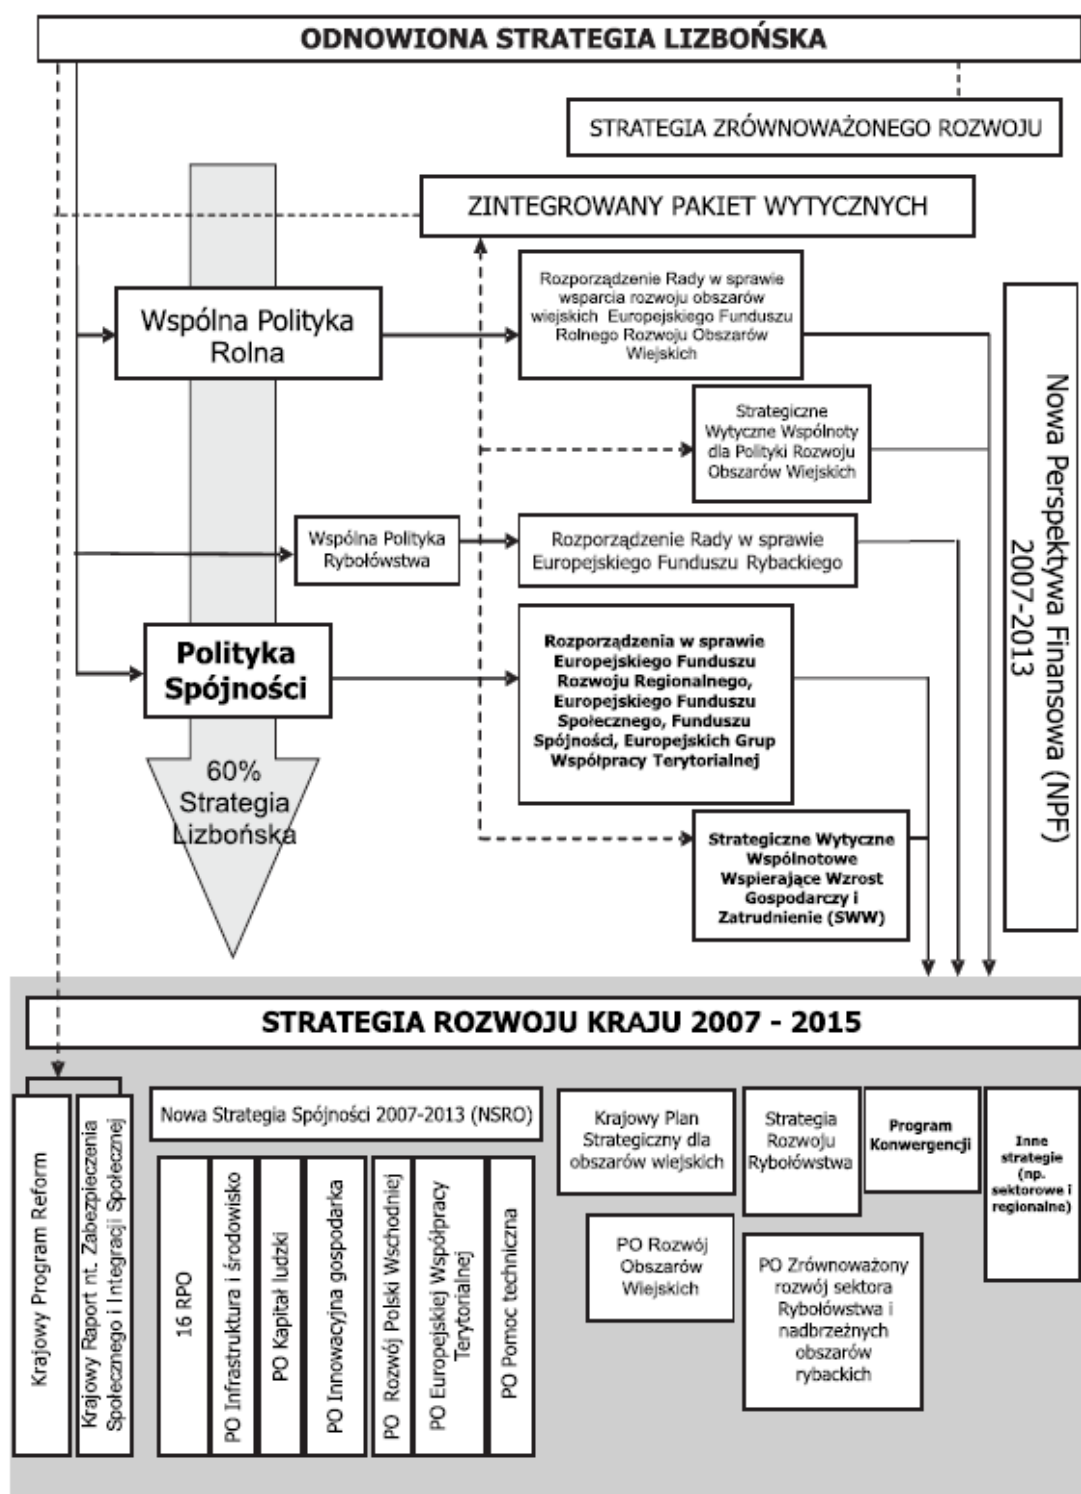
ODNOWIONA STRATEGIA LIZBOŃSKA

STRATEGIA ZRÓWNOWAŻONEGO ROZWOJU

ZINTEGROWANY PAKIET WYTYCZNYCH

Wspólna Polityka Rolna

Rozporządzenie Rady w sprawie wsparcia rozwoju obszarów wiejskich Europejskiego Funduszu Rolnego Rozwoju Obszarów Wiejskich

Strategiczne Wytyczne Wspólnoty dla Polityki Rozwoju Obszarów Wiejskich

Nowa Perspektywa Finansowa (NPF) 2007-2013

Wspólna Polityka Rybołówstwa

Rozporządzenie Rady w sprawie Europejskiego Funduszu Rybackiego

Polityka Spójności

Rozporządzenia w sprawie Europejskiego Funduszu Rozwoju Regionalnego, Europejskiego Funduszu Społecznego, Funduszu Spójności, Europejskich Grup Współpracy Terytorialnej

60% Strategia Lizbońska

Strategiczne Wytyczne Wspólnotowe Wspierające Wzrost Gospodarczy i Zatrudnienie (SWW)

STRATEGIA ROZWOJU KRAJU 2007 - 2015

Krajowy Program Reform

Krajowy Raport nt. Zabezpieczenia Społecznego i Integracji Społecznej

Nowa Strategia Spójności 2007-2013 (NSRO)

16 RPO

PO Infrastruktura i środowisko

PO Kapitał ludzki

PO Innowacyjna gospodarka

PO Rozwój Polski Wschodniej

PO Europejskiej Współpracy Terytorialnej

PO Pomoc techniczna

Krajowy Plan Strategiczny dla obszarów wiejskich

Strategia Rozwoju Rybołówstwa

Program Konwergencji

Inne strategie (np. sektorowe i regionalne)

PO Rozwój Obszarów Wiejskich

PO Zrównoważony rozwój sektora Rybołówstwa i nadbrzeżnych obszarów rybackich